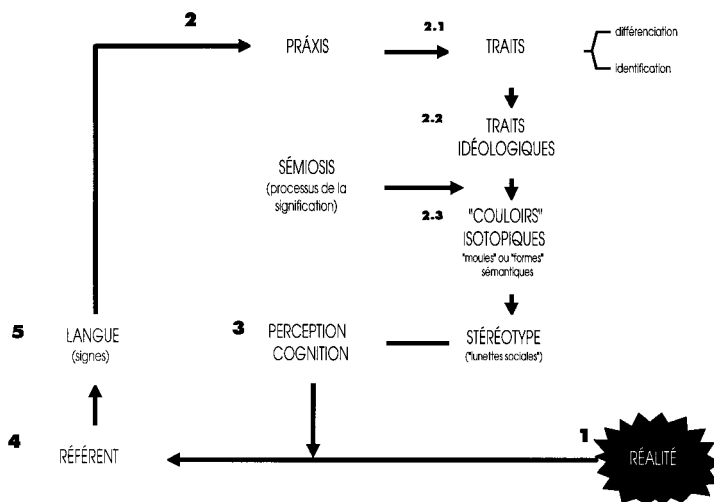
2

PRÁXIS

2.1

TRAITS

différenciation

identification

2.2

TRAITS IDÉOLOGIQUES

SÉMIOSIS
(processus de la signification)

2.3

"COULOIRS" ISOTOPIQUES
"moules" ou "formes" sémantiques

5

LANGUE
(signes)

3

PERCEPTION
COGNITION

STÉRÉOTYPE
("lunettes sociales")

4

RÉFÉRENT

1

RÉALITÉ